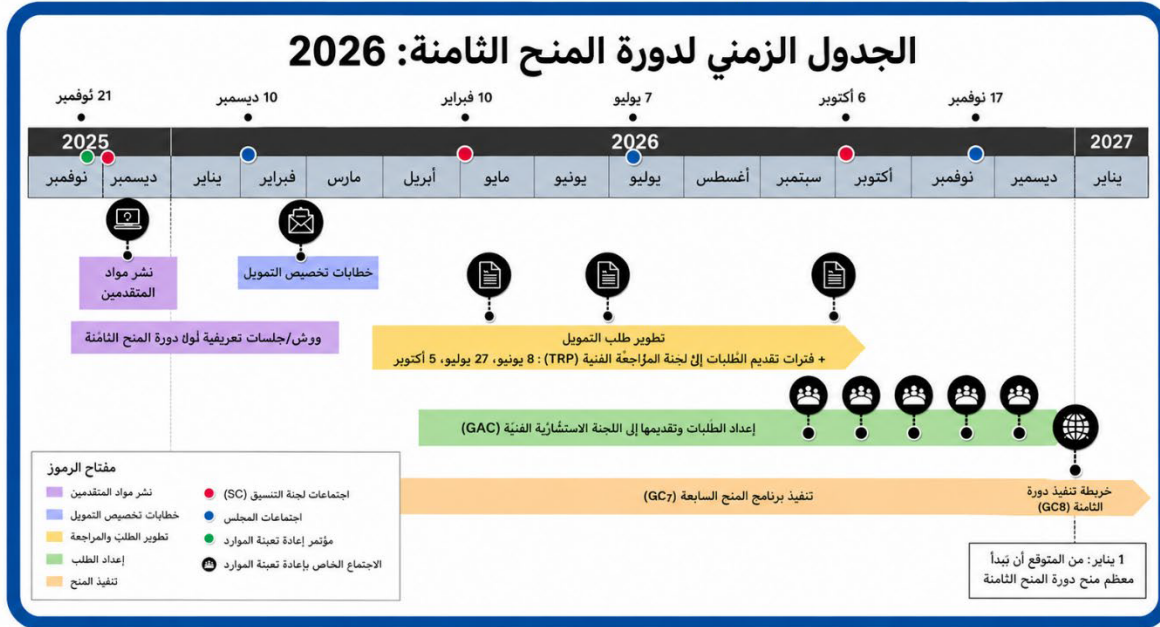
الجدول الزمني لدورة المنح الثامنة: 2026

21 نُوفمبر
10 ديسمبر
10 فبراير
7 يوليو
6 أكتوبر
17 نوفمبر

2025
2026
2027

نوفمبر
ديسمبر
يناير
فبراير
مارس
أبريل
مايو
يونيو
يوليو
أغسطس
سبتمبر
أكتوبر
نوفمبر
ديسمبر
يناير

نشر مواد المتقدمين

خطابات تخصيص التمويل

ورش/جلسات تعريفية أولا دورة المنح الثامنة

تطوير طلب التمويل
+ فترات تقديم الطلبات إلى لجنة المراجعة الفنية (TRP) : 8 يونيو، 27 يوليو، 5 أكتوبر

إعداد الطلبات وتقديمها إلى اللجنة الاستشارية الفنية (GAC)

تنفيذ برنامج المنح السابعة (GC7)

خريطة تنفيذ دورة الثامنة (GC8)

1 يناير: من المتوقع أن تبدأ معظم منح دورة المنح الثامنة

مفتاح الرموز
نشر مواد المتقدمين
خطابات تخصيص التمويل
تطوير الطلب والمراجعة
إعداد الطلب
تنفيذ المنح
اجتماعات لجنة التنسيق (SC)
اجتماعات المجلس
مؤتمر إعادة تعبئة الموارد
الاجتماع الخاص بإعادة تعبئة الموارد